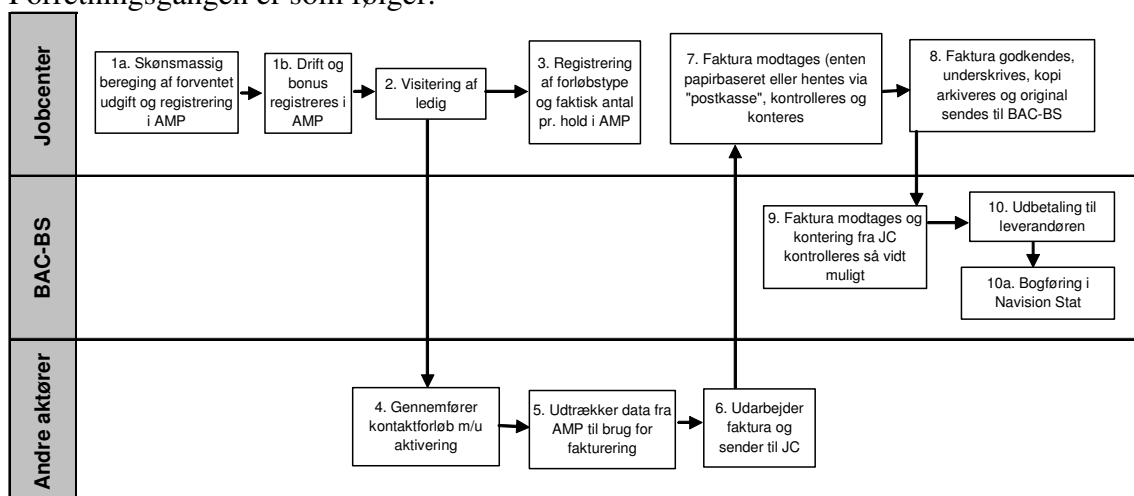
Forretningsgangen er som følger:

Jobcenter

1a. Skønsmassig bereging af forventet udgift og registrering i AMP

1b. Drift og bonus registreres i AMP

2. Visitering af ledig

3. Registrering af forløbstype og faktisk antal pr. hold i AMP

7. Faktura modtages (enten papirbaseret eller hentes via "postkasse", kontrolleres og konteres

8. Faktura godkendes, underskrives, kopi arkiveres og original sendes til BAC-BS

BAC-BS

9. Faktura modtages og kontering fra JC kontrolleres så vidt muligt

10. Udbetaling til leverandøren

10a. Bogføring i Navision Stat

Andre aktører

4. Gennemfører kontaktforløb m/u aktivering

5. Udtrækker data fra AMP til brug for fakturering

6. Udarbejder faktura og sender til JC